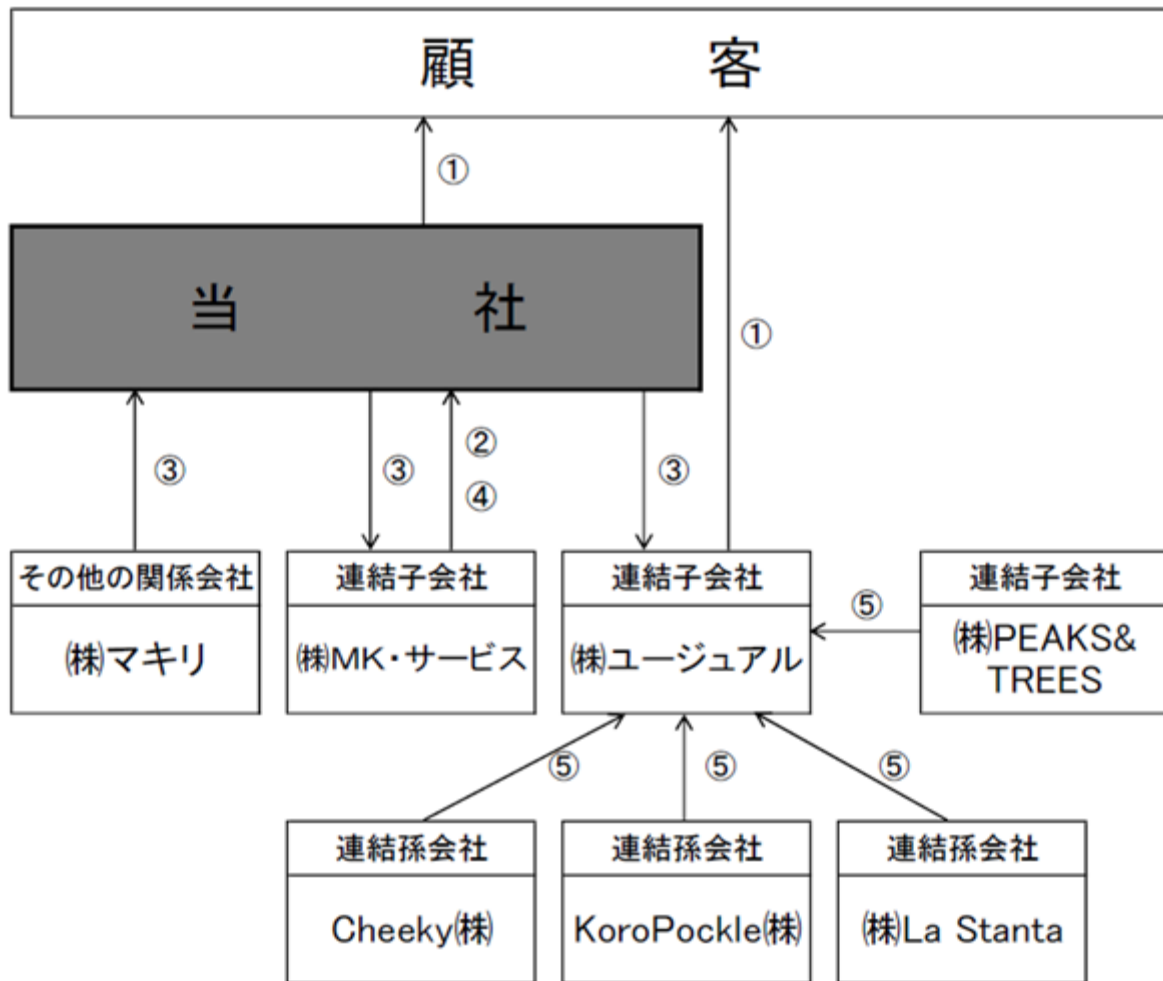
顧　　客

①

当　　社

①

③

③

②

④

③

その他の関係会社

㈱マキリ

連結子会社

㈱MK・サービス

連結子会社

㈱ユージュアル

⑤

連結子会社

㈱PEAKS& TREES

⑤

⑤

⑤

連結孫会社

Cheeky㈱

連結孫会社

KoroPockle㈱

連結孫会社

㈱La Stanta